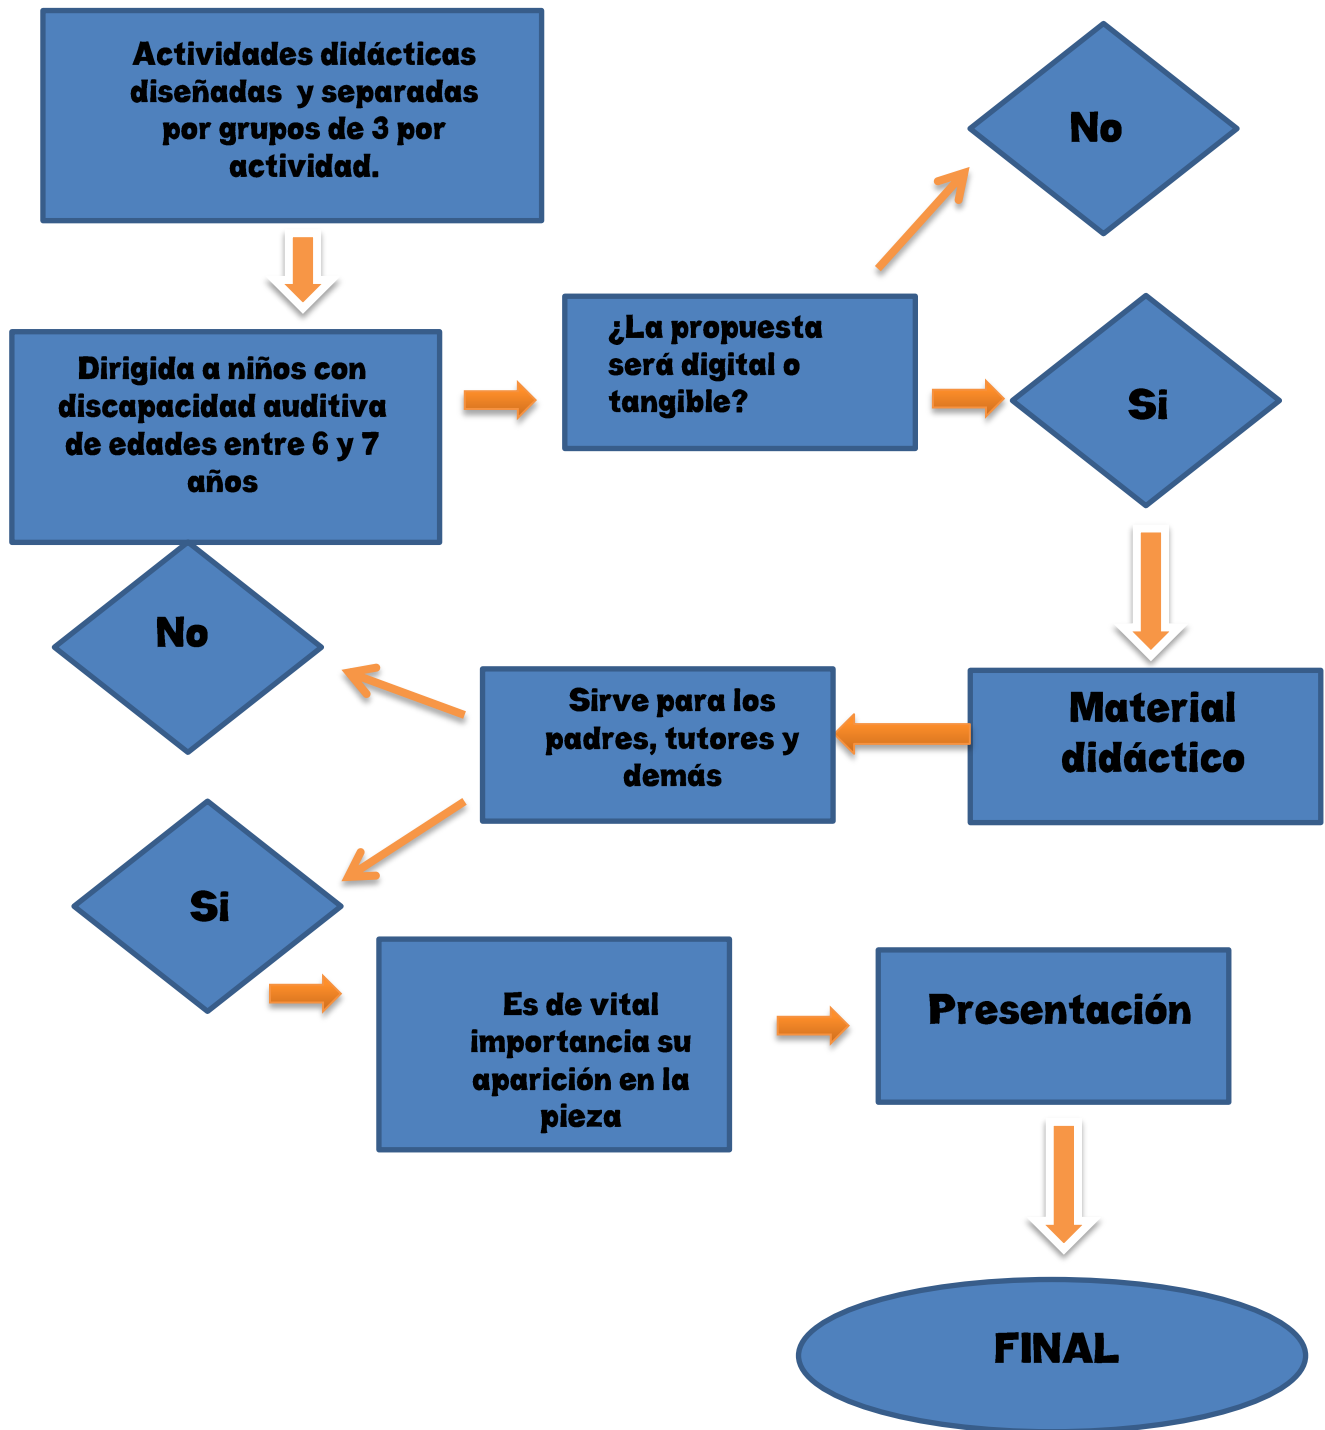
Actividades didácticas diseñadas y separadas por grupos de 3 por actividad.

Dirigida a niños con discapacidad auditiva de edades entre 6 y 7 años

¿La propuesta será digital o tangible?

No

Si

Material didáctico

Sirve para los padres, tutores y demás

No

Si

Es de vital importancia su aparición en la pieza

Presentación

FINAL